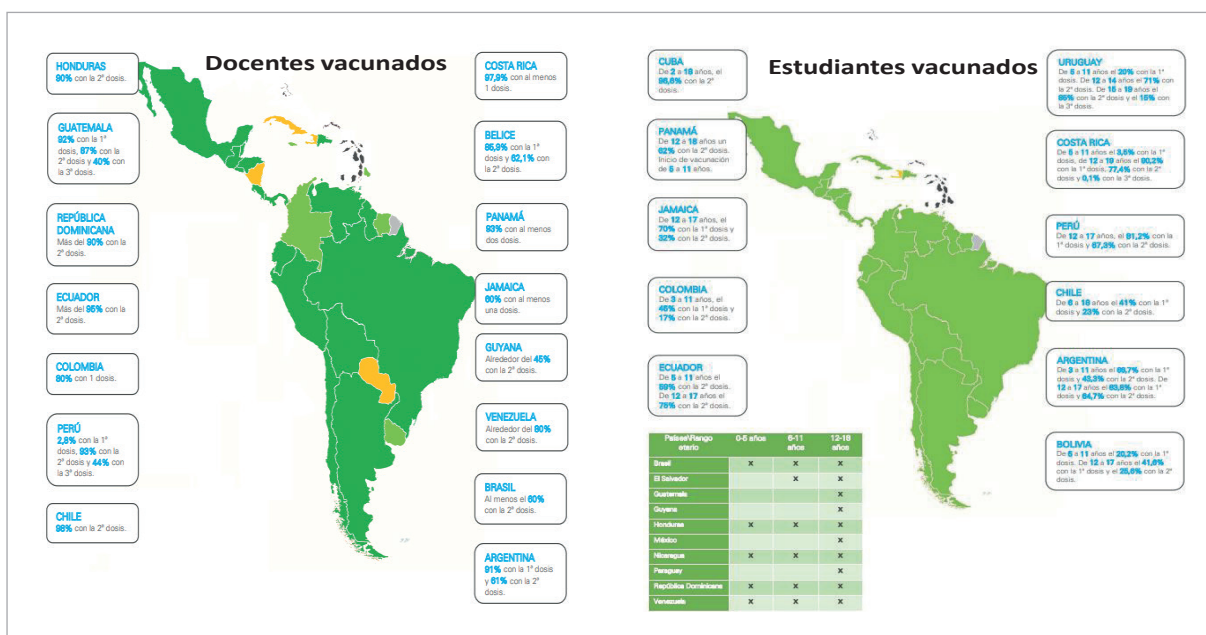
Docentes vacunados

HONDURAS
90% con la 2ª dosis.

GUATEMALA
92% con la 1ª dosis, 87% con la 2ª dosis y 40% con la 3ª dosis.

REPÚBLICA DOMINICANA
Más del 90% con la 2ª dosis.

ECUADOR
Más del 95% con la 2ª dosis.

COLOMBIA
80% con 1 dosis.

PERÚ
2,8% con la 1ª dosis, 93% con la 2ª dosis y 44% con la 3ª dosis.

CHILE
98% con la 2ª dosis.

COSTA RICA
97,9% con al menos 1 dosis.

BELICE
86,9% con la 1ª dosis y 62,1% con la 2ª dosis.

PANAMÁ
93% con al menos dos dosis.

JAMAICA
60% con al menos una dosis.

GUYANA
Alrededor del 45% con la 2ª dosis.

VENEZUELA
Alrededor del 80% con la 2ª dosis.

BRASIL
Al menos el 60% con la 2ª dosis.

ARGENTINA
91% con la 1ª dosis y 61% con la 2ª dosis.

Estudiantes vacunados

CUBA
De 2 a 18 años, el 96,6% con la 2ª dosis.

PANAMÁ
De 12 a 18 años un 62% con la 2ª dosis. Inicio de vacunación de 5 a 11 años.

JAMAICA
De 12 a 17 años, el 70% con la 1ª dosis y 32% con la 2ª dosis.

COLOMBIA
De 3 a 11 años, el 46% con la 1ª dosis y 17% con la 2ª dosis.

ECUADOR
De 5 a 11 años el 89% con la 2ª dosis. De 12 a 17 años el 78% con la 2ª dosis.

| Países\Rango etario | 0-5 años | 6-11 años | 12-18 años |
|---|---|---|---|
| Brasil | x | x | x |
| El Salvador | | x | x |
| Guatemala | | | x |
| Guyana | | | x |
| Honduras | x | x | x |
| México | | | x |
| Nicaragua | x | x | x |
| Paraguay | | | x |
| República Dominicana | x | x | x |
| Venezuela | x | x | x |

URUGUAY
De 5 a 11 años el 30% con la 1ª dosis. De 12 a 14 años el 71% con la 2ª dosis. De 15 a 19 años el 86% con la 2ª dosis y el 15% con la 3ª dosis.

COSTA RICA
De 5 a 11 años el 3,5% con la 1ª dosis, de 12 a 19 años el 90,2% con la 1ª dosis, 77,4% con la 2ª dosis y 0,1% con la 3ª dosis.

PERÚ
De 12 a 17 años, el 91,2% con la 1ª dosis y 87,3% con la 2ª dosis.

CHILE
De 6 a 16 años el 41% con la 1ª dosis y 23% con la 2ª dosis.

ARGENTINA
De 3 a 11 años el 68,7% con la 1ª dosis y 43,3% con la 2ª dosis. De 12 a 17 años el 83,6% con la 1ª dosis y 84,7% con la 2ª dosis.

BOLIVIA
De 5 a 11 años el 20,2% con la 1ª dosis. De 12 a 17 años el 41,6% con la 1ª dosis y el 28,6% con la 2ª dosis.